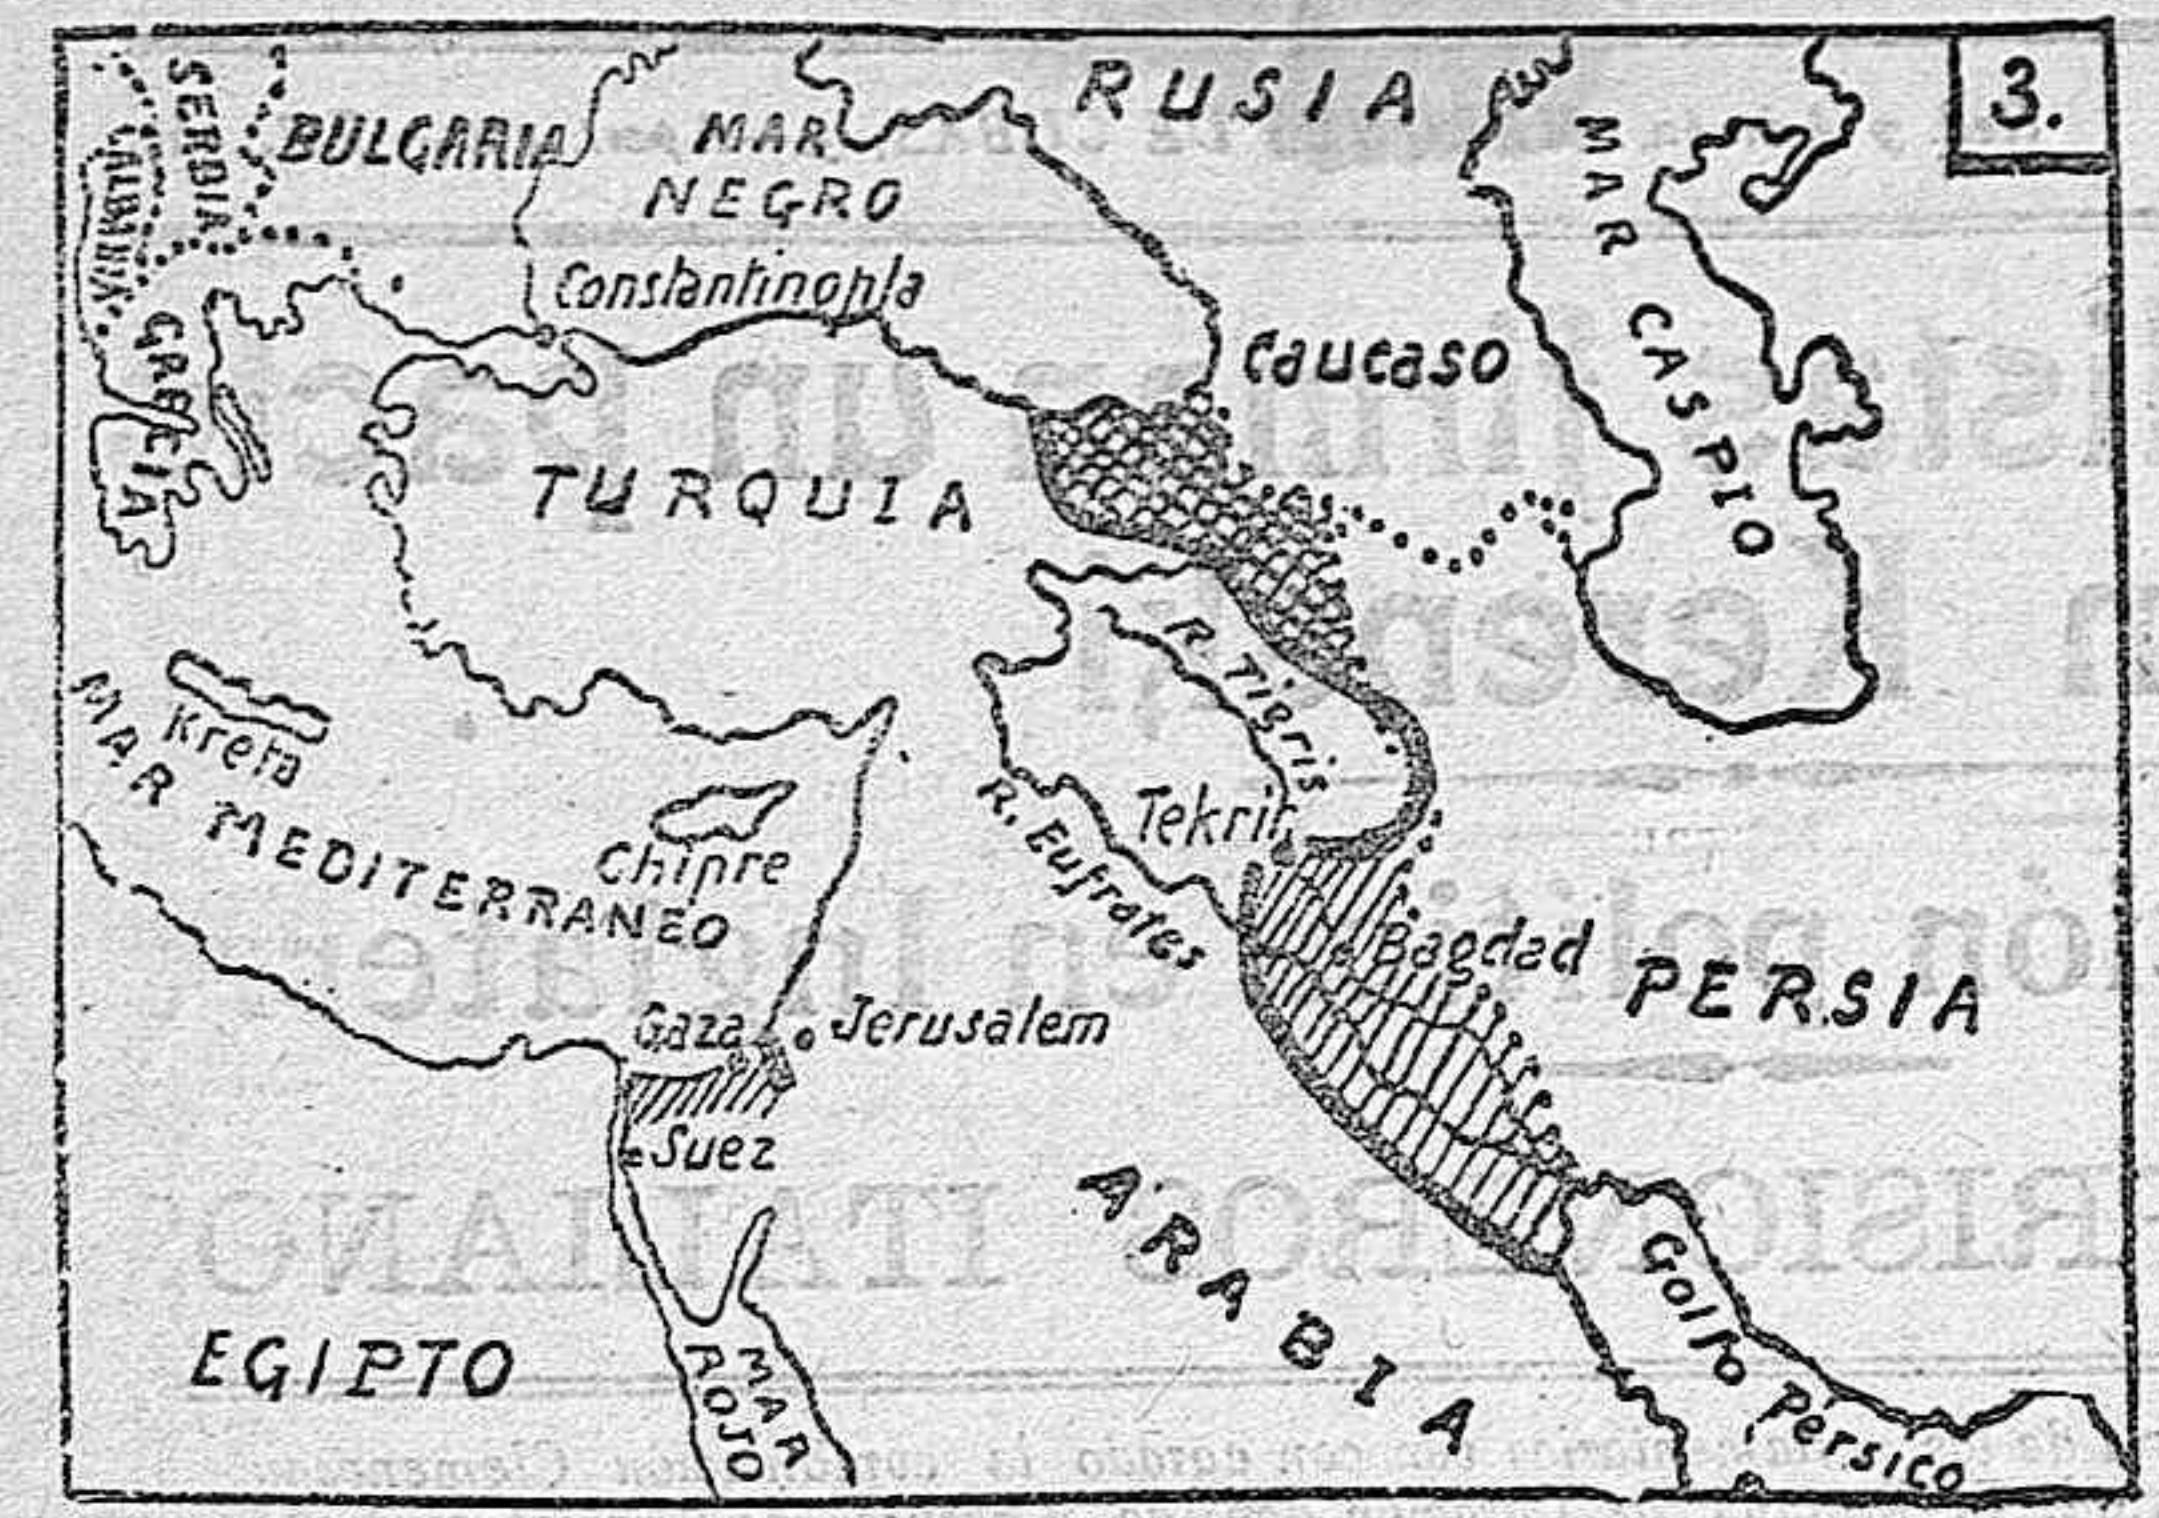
3.

RUSIA

BULGARIA

SERBIA

ALBANIA

MAR NEGRO

MAR CASPIO

Constantinopla

Caucaso

GRECIA

TURQUIA

R. Tigris

Kreta

MAR MEDITERRANEO

Tekrit

R. Eufrates

Chipre

Bagdad

PERSIA

Gaza

Jerusalem

Suez

ARABIA

Golfo Persico

EGIPTO

MAR ROJO